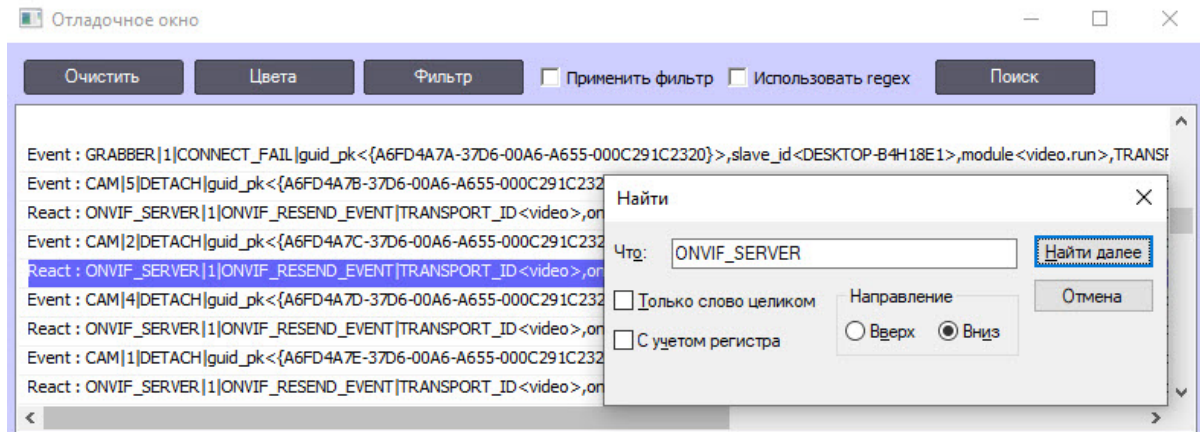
Отладочное окно

Очистить | Цвета | Фильтр | Применить фильтр | Использовать regex | Поиск

Event : GRABBER|1|CONNECT_FAIL|guid_pk<{A6FD4A7A-37D6-00A6-A655-000C291C2320}>,slave_id<DESKTOP-B4H18E1>,module<video.run>,TRANSF
Event : CAM|5|DETACH|guid_pk<{A6FD4A7B-37D6-00A6-A655-000C291C232
React : ONVIF_SERVER|1|ONVIF_RESEND_EVENT|TRANSPORT_ID<video>,on
Event : CAM|2|DETACH|guid_pk<{A6FD4A7C-37D6-00A6-A655-000C291C232
React : ONVIF_SERVER|1|ONVIF_RESEND_EVENT|TRANSPORT_ID<video>,on
Event : CAM|4|DETACH|guid_pk<{A6FD4A7D-37D6-00A6-A655-000C291C232
React : ONVIF_SERVER|1|ONVIF_RESEND_EVENT|TRANSPORT_ID<video>,on
Event : CAM|1|DETACH|guid_pk<{A6FD4A7E-37D6-00A6-A655-000C291C232
React : ONVIF_SERVER|1|ONVIF_RESEND_EVENT|TRANSPORT_ID<video>,on

Найти

Что: ONVIF_SERVER

Найти далее

Отмена

Только слово целиком

С учетом регистра

Направление

Вверх Вниз